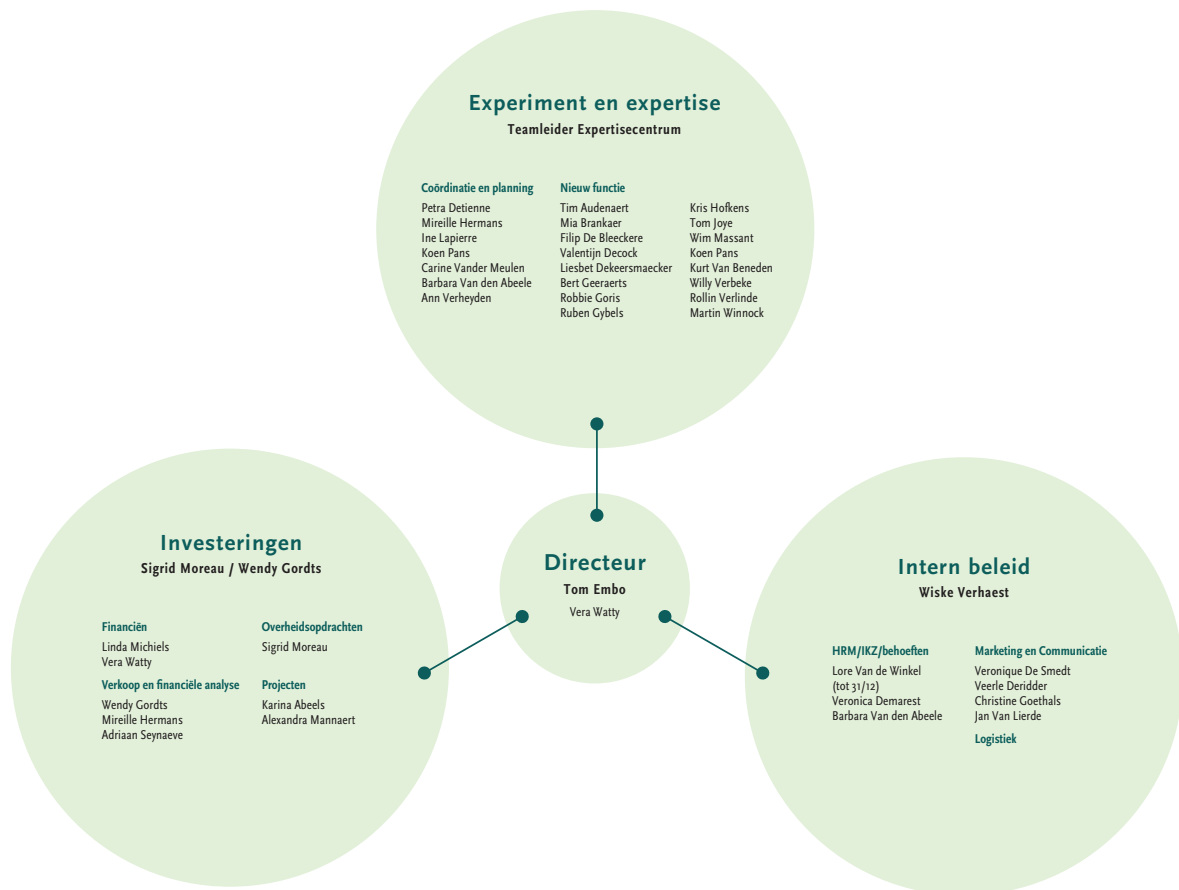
Experiment en expertise
Teamleider Expertisecentrum

Coördinatie en planning
Petra Detienne
Mireille Hermans
Ine Lapierre
Koen Pans
Carine Vander Meulen
Barbara Van den Abeele
Ann Verheyden

Nieuw functie
Tim Audenaert
Mia Brankaer
Filip De Bleeckere
Valentijn Decock
Liesbet Dekeersmaecker
Bert Geeraerts
Robbie Goris
Ruben Gybels

Kris Hofkens
Tom Joye
Wim Massant
Koen Pans
Kurt Van Beneden
Willy Verbeke
Rollin Verlinde
Martin Winnock

Investeringen
Sigrid Moreau / Wendy Gordts

Financiën
Linda Michiels
Vera Watty

Verkoop en financiële analyse
Wendy Gordts
Mireille Hermans
Adriaan Seynaeve

Overheidsopdrachten
Sigrid Moreau

Projecten
Karina Abeels
Alexandra Mannaert

Directeur
Tom Embo
Vera Watty

Intern beleid
Wiske Verhaest

HRM/IKZ/behoeften
Lore Van de Winkel
(tot 31/12)
Veronica Demarest
Barbara Van den Abeele

Marketing en Communicatie
Veronique De Smedt
Veerle Deridder
Christine Goethals
Jan Van Lierde

Logistiek